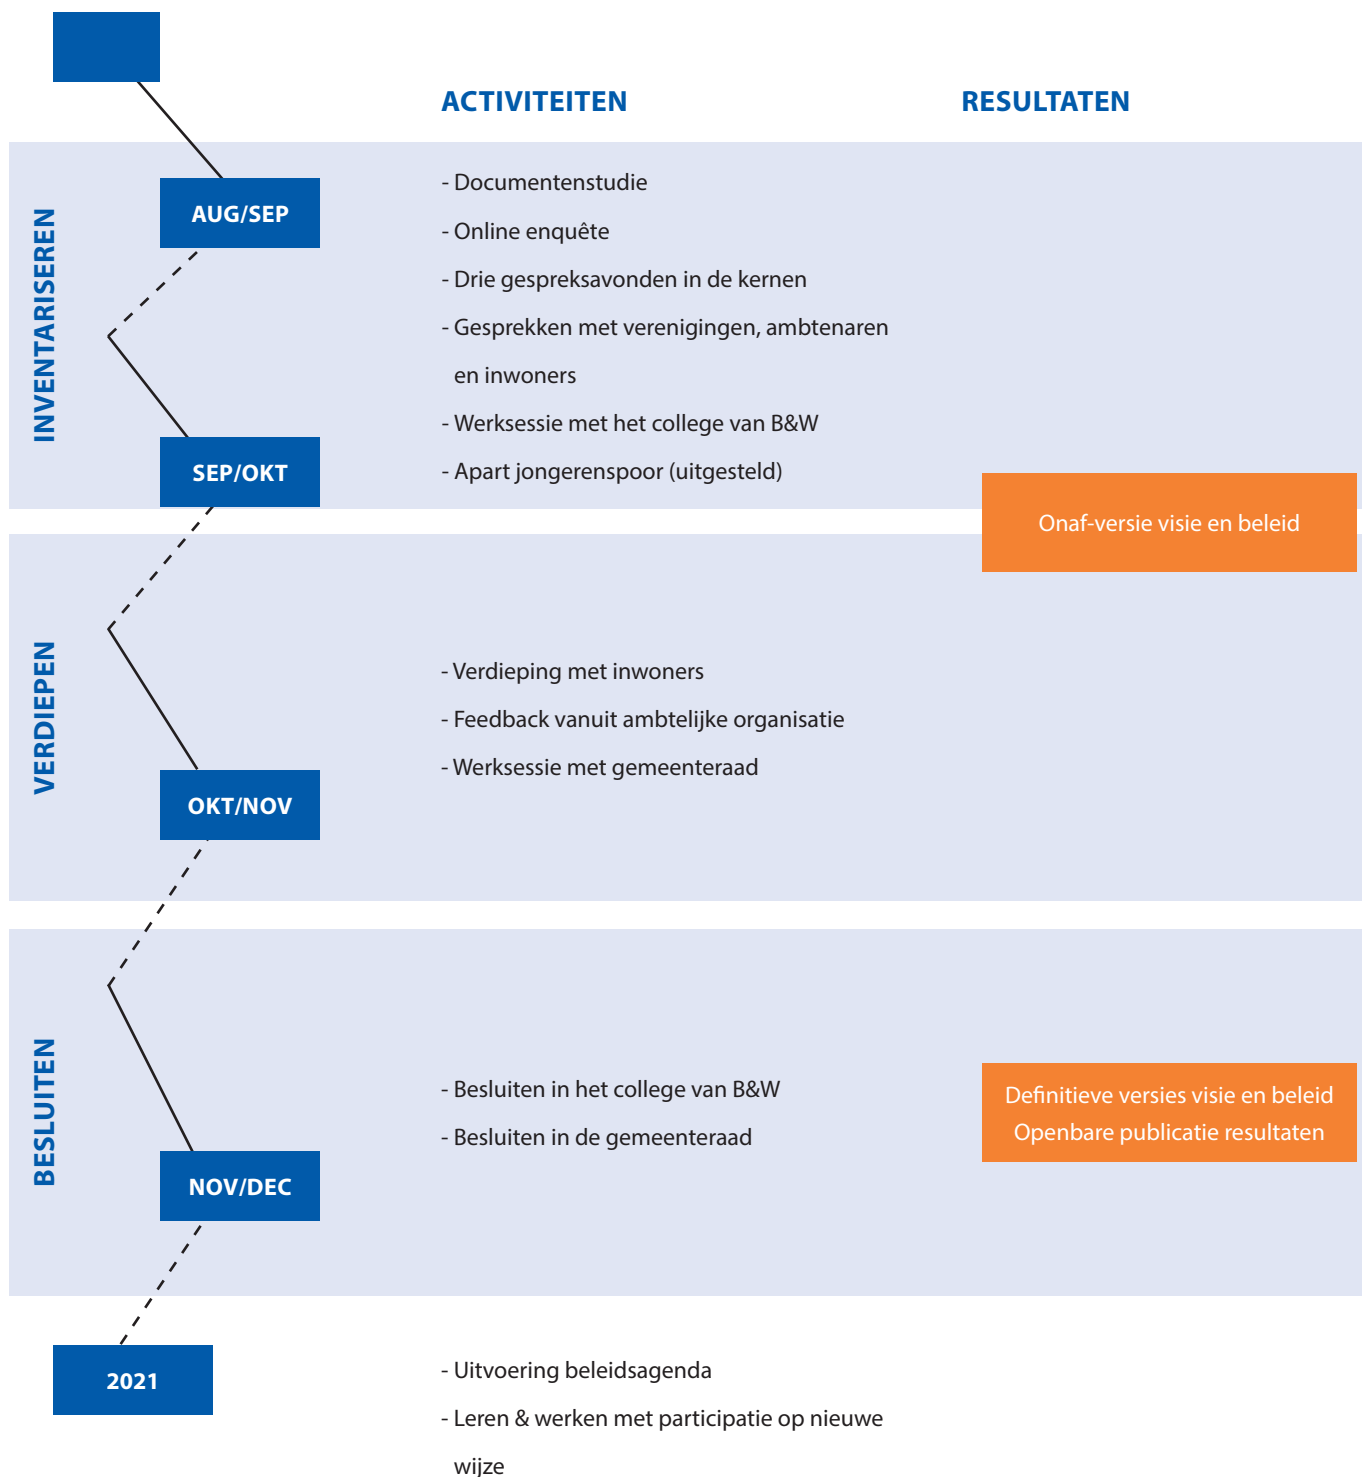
ACTIVITEITEN

RESULTATEN

INVENTARISEREN

AUG/SEP

- Documentenstudie
- Online enquête
- Drie gespreksavonden in de kernen
- Gesprekken met verenigingen, ambtenaren en inwoners
- Werksessie met het college van B&W
- Apart jongerenspoor (uitgesteld)

SEP/OKT

Onaf-versie visie en beleid

VERDIEPEN

- Verdieping met inwoners
- Feedback vanuit ambtelijke organisatie
- Werksessie met gemeenteraad

OKT/NOV

BESLUITEN

- Besluiten in het college van B&W
- Besluiten in de gemeenteraad

Definitieve versies visie en beleid
Openbare publicatie resultaten

NOV/DEC

2021

- Uitvoering beleidsagenda
- Leren & werken met participatie op nieuwe wijze